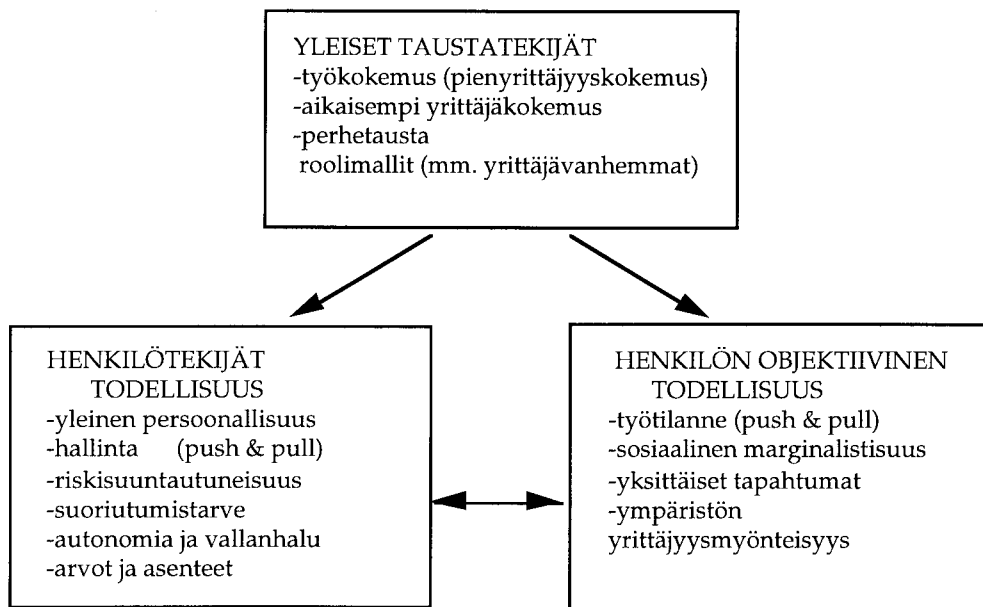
YLEISET TAUSTATEKIJÄT
-työkokemus (pienyrittäjyyskokemus)
-aikaisempi yrittäjäkokemus
-perhetausta
roolimallit (mm. yrittäjävanhemmat)

HENKILÖTEKIJÄT
TODELLISUUS
-yleinen persoonallisuus
-hallinta (push & pull)
-riskisuuntautuneisuus
-suoriutumistarve
-autonomia ja vallanhalu
-arvot ja asenteet

HENKILÖN OBJEKTIIVINEN
TODELLISUUS
-työtilanne (push & pull)
-sosiaalinen marginalistisuus
-yksittäiset tapahtumat
-ympäristön
yrittäjyysmyönteisyys